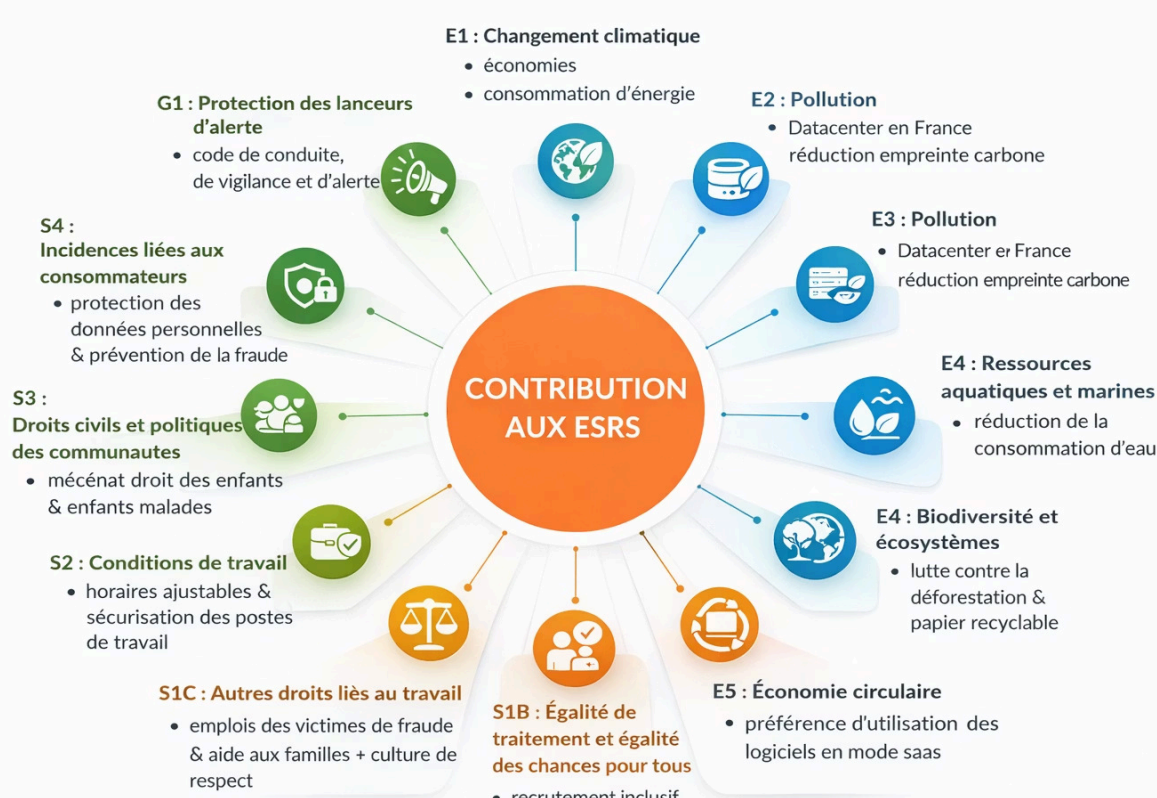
E1 : Changement climatique
• économies
• consommation d'énergie

E2 : Pollution
• Datacenter en France réduction empreinte carbone

E3 : Pollution
• Datacenter er France réduction empreinte carbone

E4 : Ressources aquatiques et marines
• réduction de la consommation d'eau

E4 : Biodiversité et écosystèmes
• lutte contre la déforestation & papier recyclable

E5 : Économie circulaire
• préférence d'utilisation des logiciels en mode saas

S1B : Égalité de traitement et égalité des chances pour tous
• recrutement inclusif

S1C : Autres droits liés au travail
• emplois des victimes de fraude & aide aux familles + culture de respect

S2 : Conditions de travail
• horaires ajustables & sécurisation des postes de travail

S3 : Droits civils et politiques des communautes
• mécénat droit des enfants & enfants malades

S4 : Incidences liées aux consommateurs
• protection des données personnelles & prévention de la fraude

G1 : Protection des lanceurs d'alerte
• code de conduite, de vigilance et d'alerte

CONTRIBUTION AUX ESRS